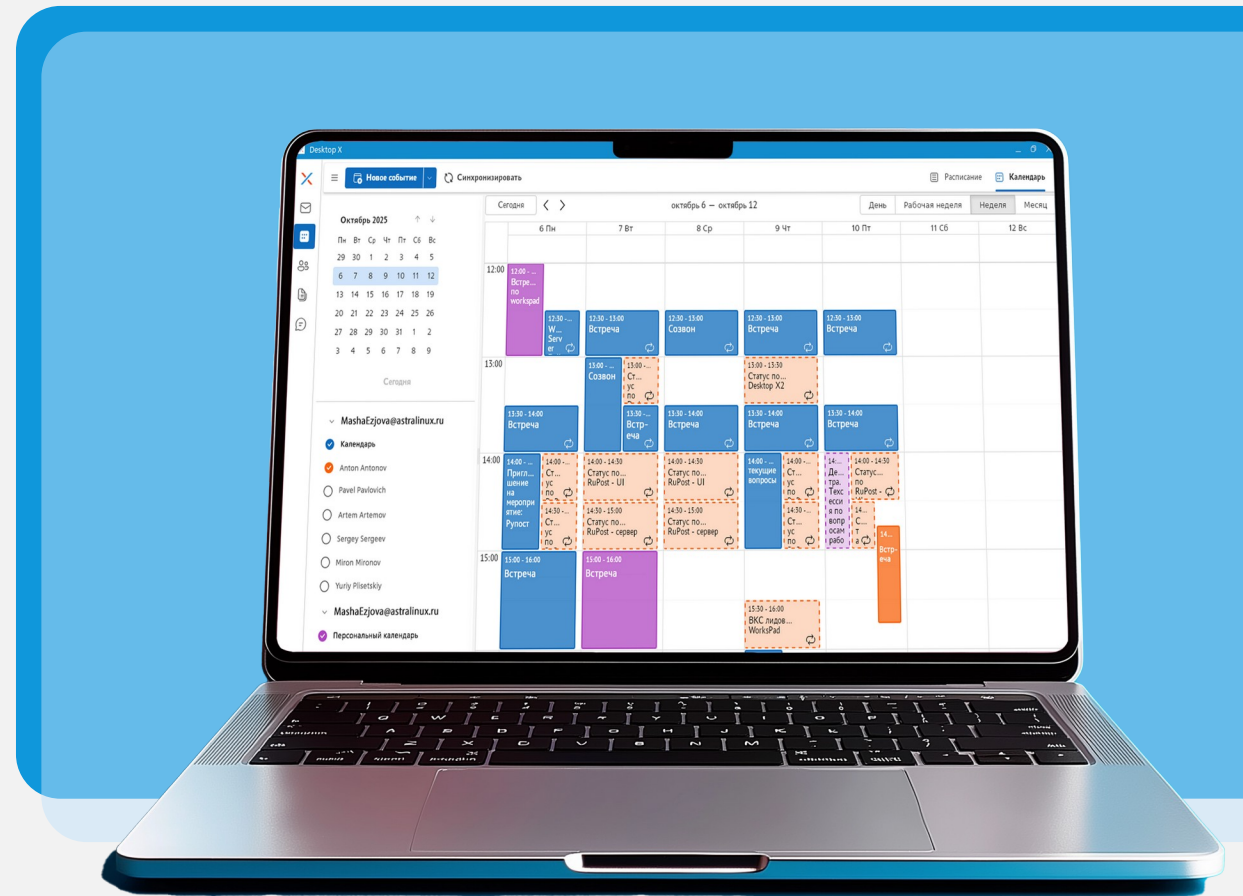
Desktop X

Новое событие
Синхронизировать
Расписание
Календарь

Сегодня
октябрь 6 – октябрь 12
День
Рабочая неделя
Неделя
Месяц

Октябрь 2025

| Пн | Вт | Ср | Чт | Пт | Сб | Вс |
|---|---|---|---|---|---|---|
| 29 | 30 | 1 | 2 | 3 | 4 | 5 |
| 6 | 7 | 8 | 9 | 10 | 11 | 12 |
| 13 | 14 | 15 | 16 | 17 | 18 | 19 |
| 20 | 21 | 22 | 23 | 24 | 25 | 26 |
| 27 | 28 | 29 | 30 | 31 | 1 | 2 |
| 3 | 4 | 5 | 6 | 7 | 8 | 9 |

Сегодня

MashaEzjova@astralinux.ru
Календарь
Anton Antonov
Pavel Pavlovich
Artem Artemov
Sergey Sergeev
Miron Mironov
Yuriy Pilsetskiy
MashaEzjova@astralinux.ru
Персональный календарь

6 Пн
7 Вт
8 Ср
9 Чт
10 Пт
11 Сб
12 Вс

12:00
12:00 - ... Встре... по workspad
12:30 - ... W... Serv er
12:30 - 13:00 Встреча
12:30 - 13:00 Созвон
12:30 - 13:00 Встреча
12:30 - 13:00 Встреча

13:00
13:00 - ... Созвон
13:00 - ... Ст... ус по
13:00 - 13:30 Статус по... Desktop X2
13:30 - 14:00 Встреча
13:30 - ... Встр- еча
13:30 - 14:00 Встреча
13:30 - 14:00 Встреча
13:30 - 14:00 Встреча

14:00
14:00 - ... Пригл... шение на мероприятие: Рупост
14:00 - ... Ст... ус по
14:30 - ... Ст... ус по
14:00 - 14:30 Статус по... RuPost - UI
14:30 - 15:00 Статус по... RuPost - сервер
14:00 - 14:30 Статус по... RuPost - UI
14:30 - 15:00 Статус по... RuPost - сервер
14:00 - ... текущие вопросы
14:00 - ... Ст... ус по
14:30 - ... Ст... ус по
14:... Де... тра. Текс есси я по вопр осам рабо
14:00 - 14:30 Статус... по RuPost -
14:... С... т а
14:... Встр- еча

15:00
15:00 - 16:00 Встреча
15:00 - 16:00 Встреча
15:30 - 16:00 ВКС лидов... WorksPad